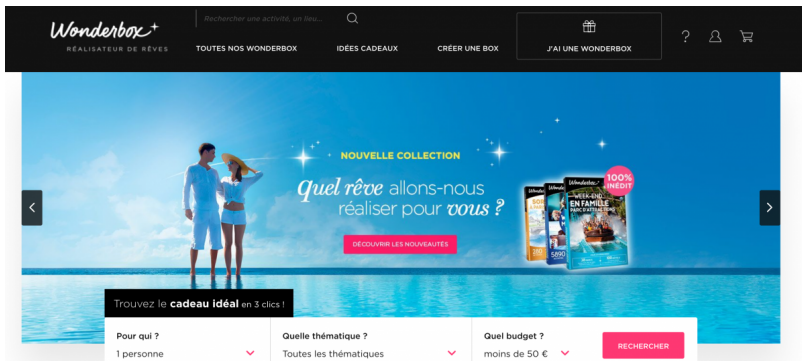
Wonderbox
RÉALISATEUR DE RÊVES

Rechercher une activité, un lieu...

TOUTES NOS WONDERBOX
IDÉES CADEAUX
CRÉER UNE BOX
J'AI UNE WONDERBOX

NOUVELLE COLLECTION
Quel rêve allons-nous réaliser pour vous ?
DÉCOUVRIR LES NOUVEAUTÉS

100% INÉDIT
Wonderbox
WEEK-END EN FAMILLE
Wonderbox
Wonderbox

Trouvez le cadeau idéal en 3 clics !

Pour qui ?
1 personne
Quelle thématique ?
Toutes les thématiques
Quel budget ?
moins de 50 €
RECHERCHER